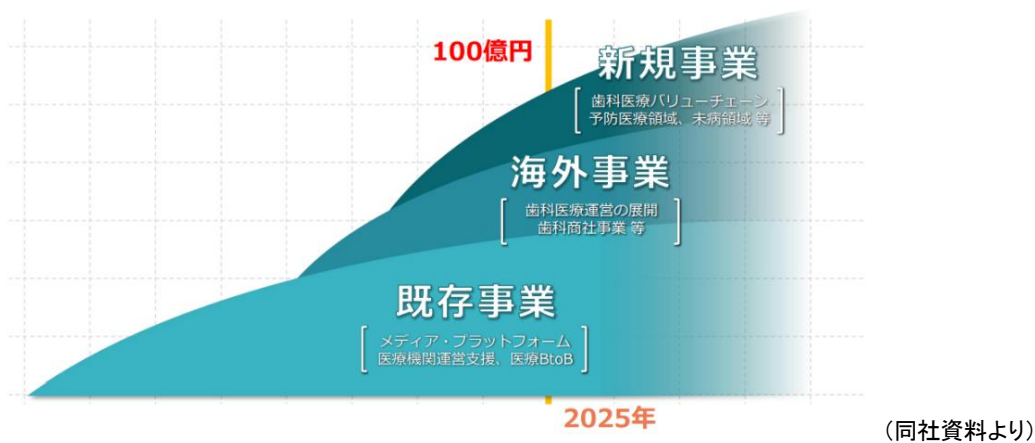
100億円

新規事業

歯科医療バリューチェーン
予防医療領域、未病領域 等

海外事業

歯科医療運営の展開
歯科商社事業 等

既存事業

メディア・プラットフォーム
医療機関運営支援、医療BtoB

2025年

（同社資料より）